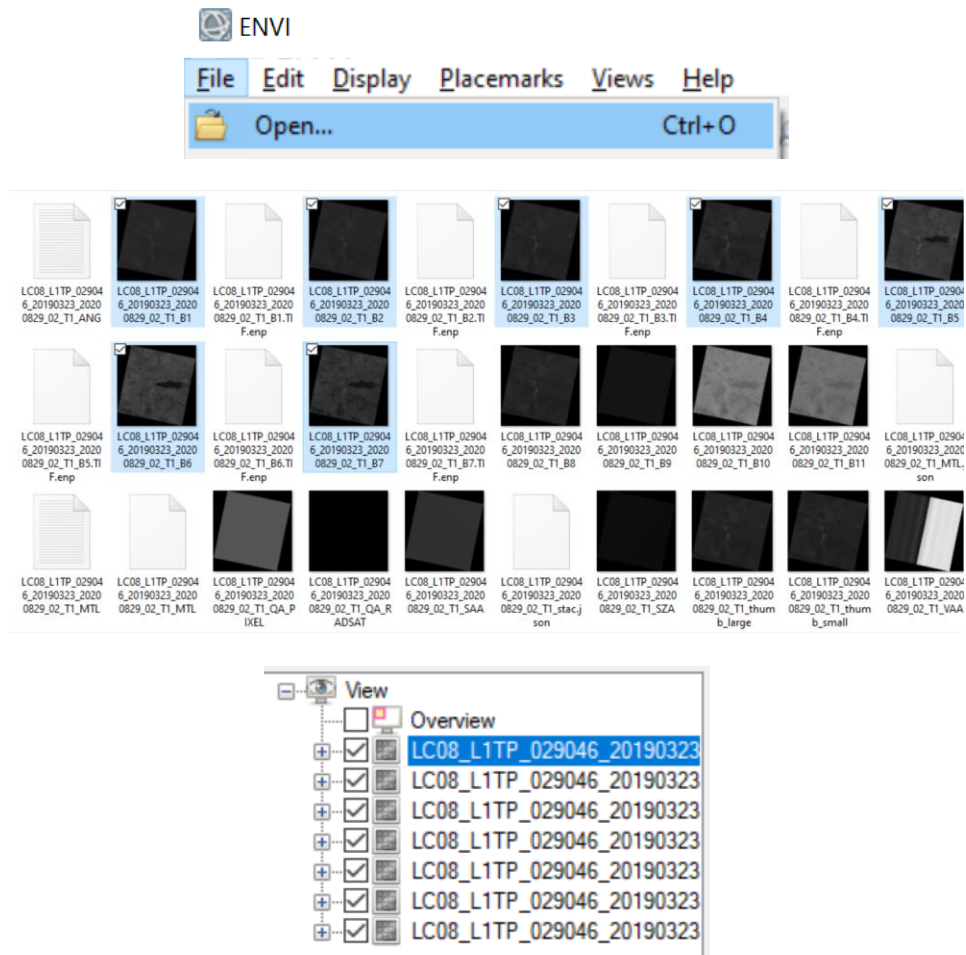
ENVI

File Edit Display Placemarks Views Help

Open... Ctrl+O

LC08_L1TP_029046_20190323_20200829_02_T1_ANG

LC08_L1TP_029046_20190323_20200829_02_T1_B1

LC08_L1TP_029046_20190323_20200829_02_T1_B1.TIF.enp

LC08_L1TP_029046_20190323_20200829_02_T1_B2

LC08_L1TP_029046_20190323_20200829_02_T1_B2.TIF.enp

LC08_L1TP_029046_20190323_20200829_02_T1_B3

LC08_L1TP_029046_20190323_20200829_02_T1_B3.TIF.enp

LC08_L1TP_029046_20190323_20200829_02_T1_B4

LC08_L1TP_029046_20190323_20200829_02_T1_B4.TIF.enp

LC08_L1TP_029046_20190323_20200829_02_T1_B5

LC08_L1TP_029046_20190323_20200829_02_T1_B5.TIF.enp

LC08_L1TP_029046_20190323_20200829_02_T1_B6

LC08_L1TP_029046_20190323_20200829_02_T1_B6.TIF.enp

LC08_L1TP_029046_20190323_20200829_02_T1_B7

LC08_L1TP_029046_20190323_20200829_02_T1_B7.TIF.enp

LC08_L1TP_029046_20190323_20200829_02_T1_B8

LC08_L1TP_029046_20190323_20200829_02_T1_B9

LC08_L1TP_029046_20190323_20200829_02_T1_B10

LC08_L1TP_029046_20190323_20200829_02_T1_B11

LC08_L1TP_029046_20190323_20200829_02_T1_MTL.json

LC08_L1TP_029046_20190323_20200829_02_T1_MTL

LC08_L1TP_029046_20190323_20200829_02_T1_MTL

LC08_L1TP_029046_20190323_20200829_02_T1_QA_PIXEL

LC08_L1TP_029046_20190323_20200829_02_T1_QA_RADSAT

LC08_L1TP_029046_20190323_20200829_02_T1_SAA

LC08_L1TP_029046_20190323_20200829_02_T1_stac.json

LC08_L1TP_029046_20190323_20200829_02_T1_SZA

LC08_L1TP_029046_20190323_20200829_02_T1_thumb_large

LC08_L1TP_029046_20190323_20200829_02_T1_thumb_small

LC08_L1TP_029046_20190323_20200829_02_T1_VAA

View
Overview
LC08_L1TP_029046_20190323
LC08_L1TP_029046_20190323
LC08_L1TP_029046_20190323
LC08_L1TP_029046_20190323
LC08_L1TP_029046_20190323
LC08_L1TP_029046_20190323
LC08_L1TP_029046_20190323